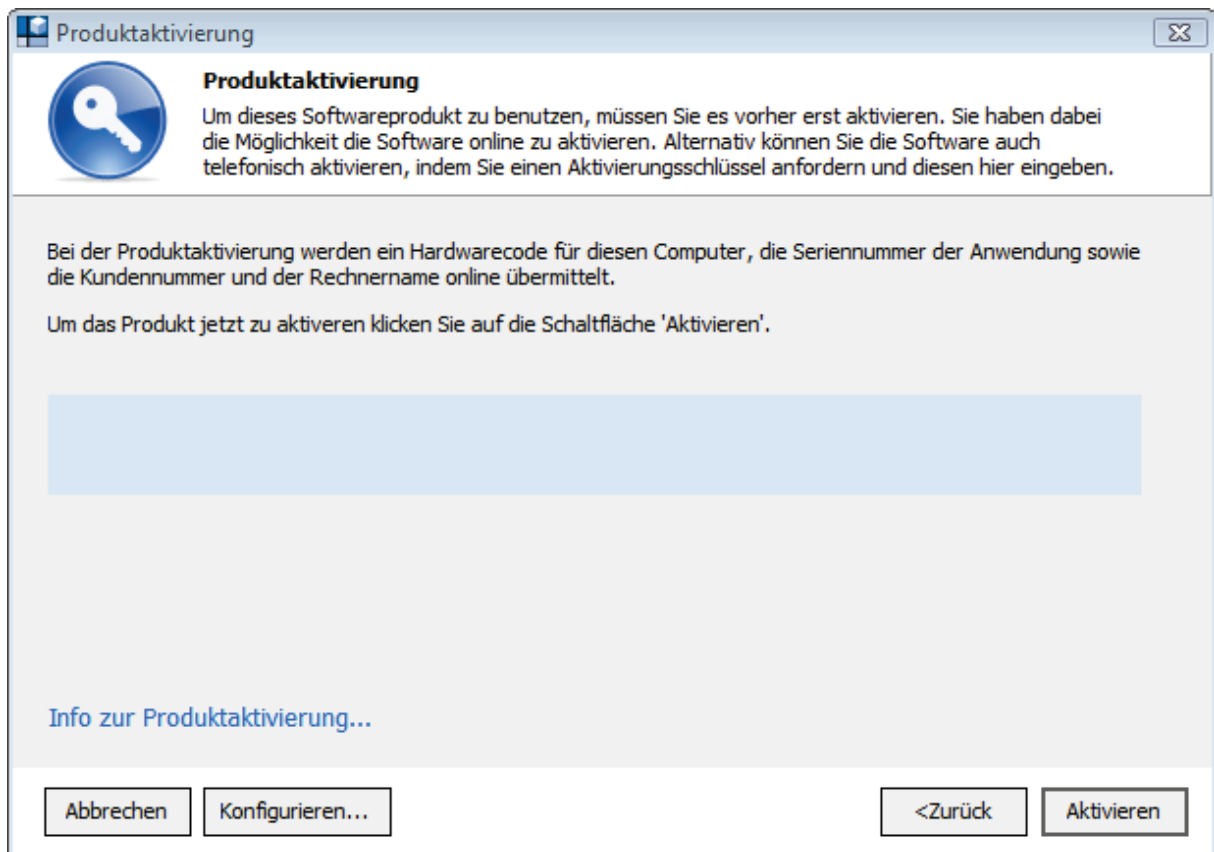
Produktaktivierung

Produktaktivierung

Um dieses Softwareprodukt zu benutzen, müssen Sie es vorher erst aktivieren. Sie haben dabei die Möglichkeit die Software online zu aktivieren. Alternativ können Sie die Software auch telefonisch aktivieren, indem Sie einen Aktivierungsschlüssel anfordern und diesen hier eingeben.

Bei der Produktaktivierung werden ein Hardwarecode für diesen Computer, die Seriennummer der Anwendung sowie die Kundennummer und der Rechnername online übermittelt.

Um das Produkt jetzt zu aktiveren klicken Sie auf die Schaltfläche 'Aktivieren'.

Info zur Produktaktivierung...

Abbrechen
Konfigurieren...
<Zurück
Aktivieren